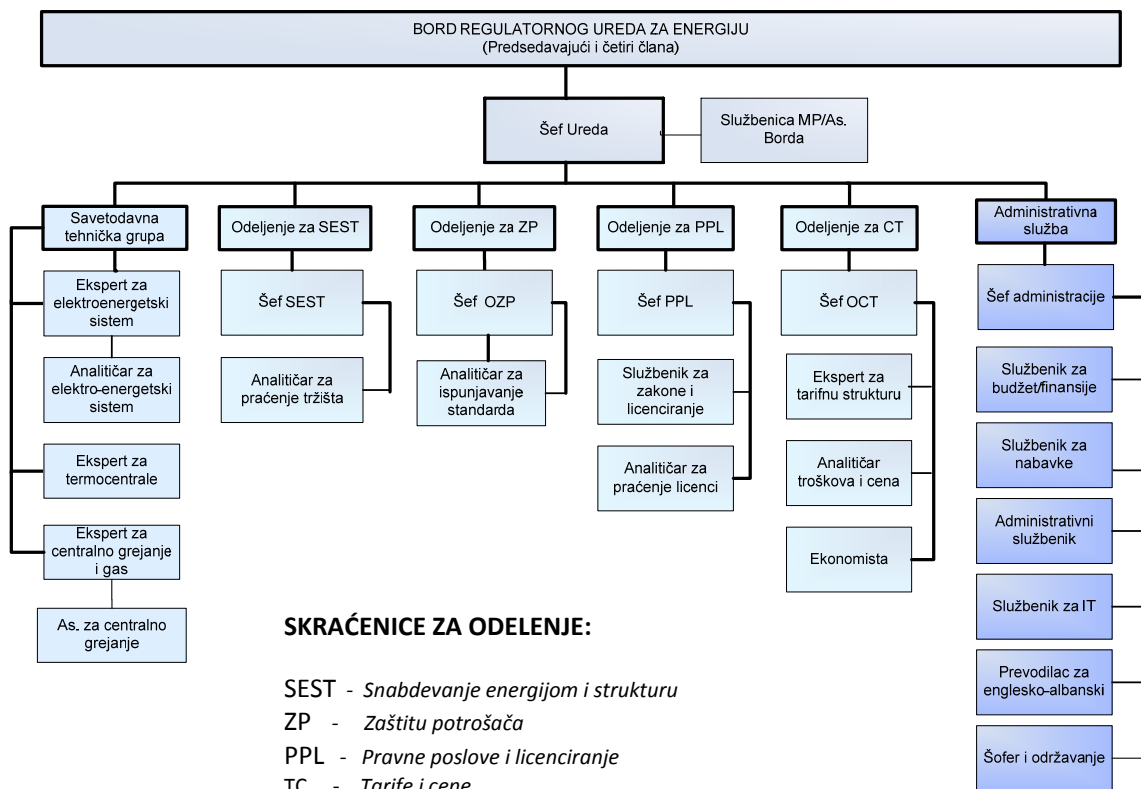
BORD REGULATORNOG UREDA ZA ENERGIJU
(Predsedavajući i četiri člana)

Šef Ureda

Službenica MP/As. Borda

Savetodavna tehnička grupa

Ekspert za elektroenergetski sistem

Analitičar za elektro-energetski sistem

Ekspert za termocentrale

Ekspert za centralno grejanje i gas

As. za centralno grejanje

Odeljenje za SEST

Šef SEST

Analitičar za praćenje tržišta

Odeljenje za ZP

Šef OZP

Analitičar za ispunjavanje standarda

Odeljenje za PPL

Šef PPL

Službenik za zakone i licenciranje

Analitičar za praćenje licenci

Odeljenje za CT

Šef OCT

Ekspert za tarifnu strukturu

Analitičar troškova i cena

Ekonomista

Administrativna služba

Šef administracije

Službenik za budžet/finansije

Službenik za nabavke

Administrativni službenik

Službenik za IT

Prevodilac za englesko-albanski

Šofer i održavanje

SKRAĆENICE ZA ODELENJE:

SEST - *Snabdevanje energijom i strukturu*
ZP - *Zaštitu potrošača*
PPL - *Pravne poslove i licenciranje*
TC - *Tarife i cene*